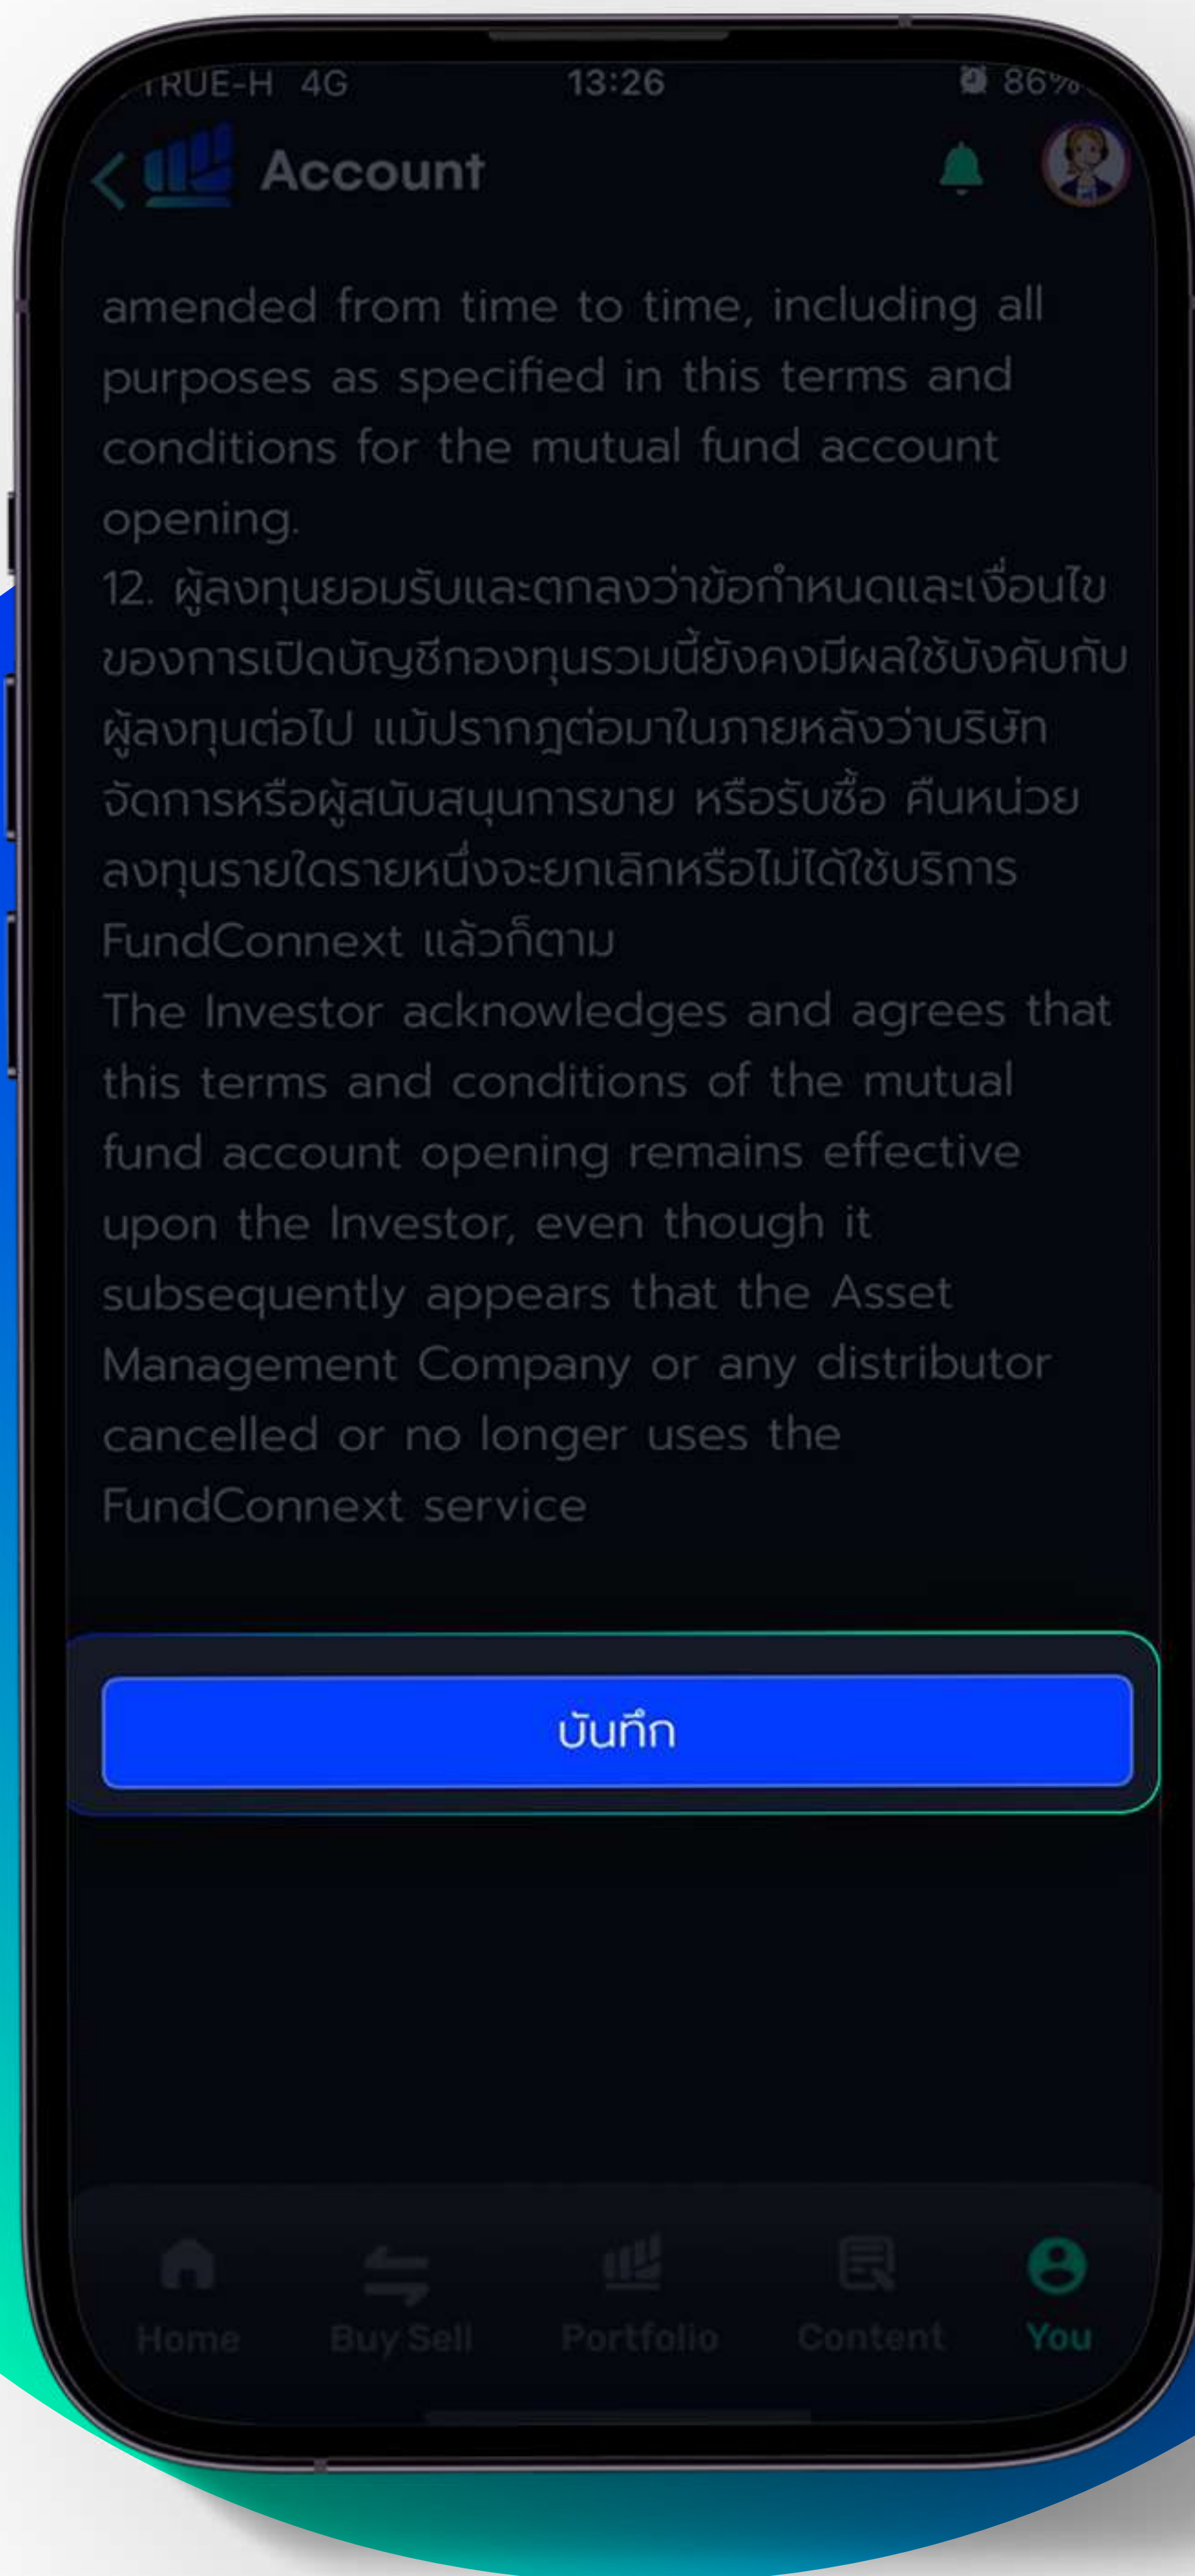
TRUE-H 4G 13:26 86%

Account

amended from time to time, including all purposes as specified in this terms and conditions for the mutual fund account opening.

12. ผู้ลงทุนยอมรับและตกลงว่าข้อกำหนดและเงื่อนไขของการเปิดบัญชีกองทุนรวมนี้ยังคงมีผลใช้บังคับกับผู้ลงทุนต่อไป แม้ปรากฏต่อมาในภายหลังว่าบริษัทจัดการหรือผู้สนับสนุนการขาย หรือรับซื้อ คืนหน่วยลงทุนรายใดรายหนึ่งจะยกเลิกหรือไม่ได้ใช้บริการ FundConnext แล้วก็ตาม

The Investor acknowledges and agrees that this terms and conditions of the mutual fund account opening remains effective upon the Investor, even though it subsequently appears that the Asset Management Company or any distributor cancelled or no longer uses the FundConnext service

บันทึก

Home
Buy Sell
Portfolio
Content
You